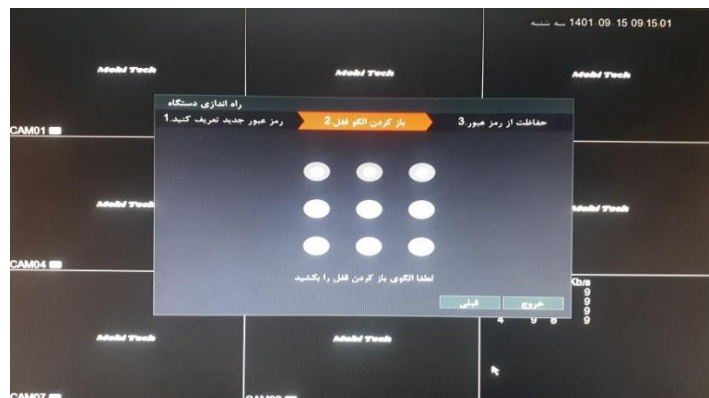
1401 09 15 09:15:01 سه شنبه

Mobi Tech

Mobi Tech

Mobi Tech

راه اندازی دستگاه

رمز عبور جدید تعریف کنید.1

باز کردن الگو قفل.2

حفاظت از رمز عبور.3

CAM01

Mobi Tech

Mobi Tech

CAM04

لطفا الگوی باز کردن قفل را بکشید

قبلی

خروج

Kb/s
9
9
9
9

4 9 8

Mobi Tech

Mobi Tech

CAM07

CAM08